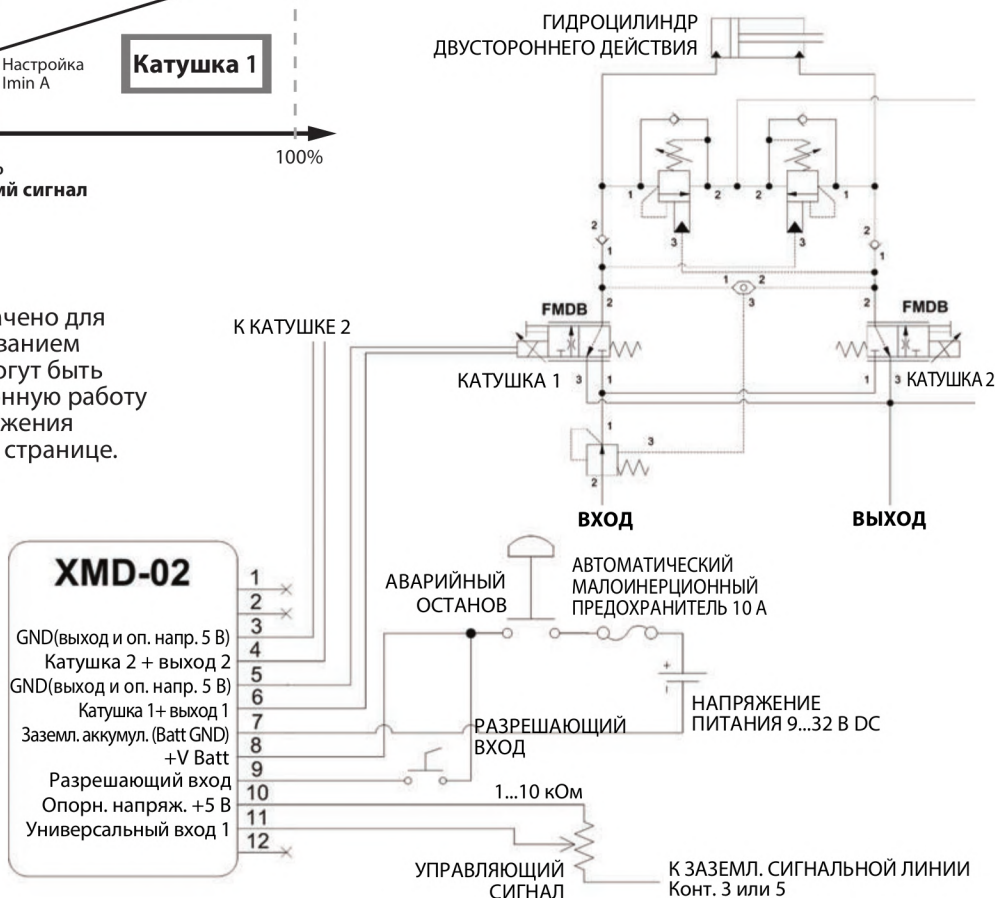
Настройка Imin A

Катушка 1

100%

о
ий сигнал

чено для
ванием
огут быть
нную работу
жения
странице.

ГИДРОЦИЛИНДР
ДВУСТОРОННЕГО ДЕЙСТВИЯ

К КАТУШКЕ 2

FMDB

FMDB

КАТУШКА 1

КАТУШКА 2

1 2 2 1
3 3
2 1 2 1
1 2 3
2 2
3 1 1 3
1 3
2

ВХОД

ВЫХОД

XMD-02

АВАРИЙНЫЙ ОСТАНОВ

АВТОМАТИЧЕСКИЙ МАЛОИНЕРЦИОННЫЙ ПРЕДОХРАНИТЕЛЬ 10 А

1
2
GND(выход и оп. напр. 5 В) 3
Катушка 2 + выход 2 4
GND(выход и оп. напр. 5 В) 5
Катушка 1+ выход 1 6
Заземл. аккумул. (Batt GND) 7
+V Batt 8
Разрешающий вход 9
Опорн. напряж. +5 В 10
Универсальный вход 1 11
12

НАПРЯЖЕНИЕ ПИТАНИЯ 9...32 В DC

РАЗРЕШАЮЩИЙ ВХОД

1...10 кОм

УПРАВЛЯЮЩИЙ СИГНАЛ

К ЗАЗЕМЛ. СИГНАЛЬНОЙ ЛИНИИ
Конт. 3 или 5